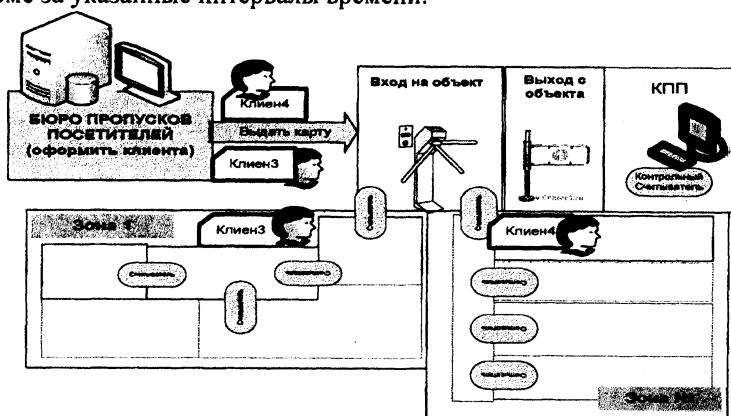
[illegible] за указанные интервалы времени.

Клиен4

БЮРО ПРОПУСКОВ ПОСЕТИТЕЛЕЙ (оформить клиента)

Выдать карту

Клиен3

Вход на объект

Выход с объекта

КПП

Контрольный Считыватель

Зона 1

Клиен3

Клиен4

Зона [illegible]